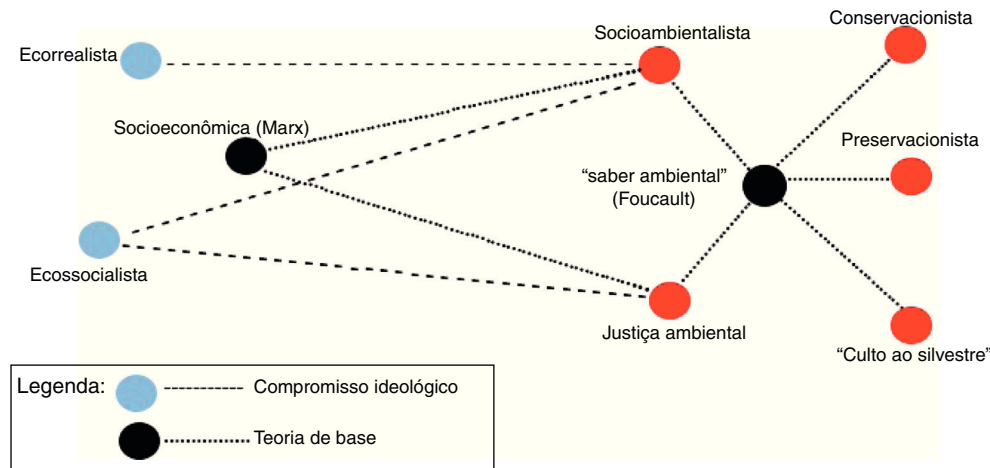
Ecorrealista

Socioambientalista

Conservacionista

Socioeconômica (Marx)

Preservacionista

"saber ambiental" (Foucault)

Ecossocialista

Justiça ambiental

"Culto ao silvestre"

Legenda: ---------- Compromisso ideológico

.......... Teoria de base